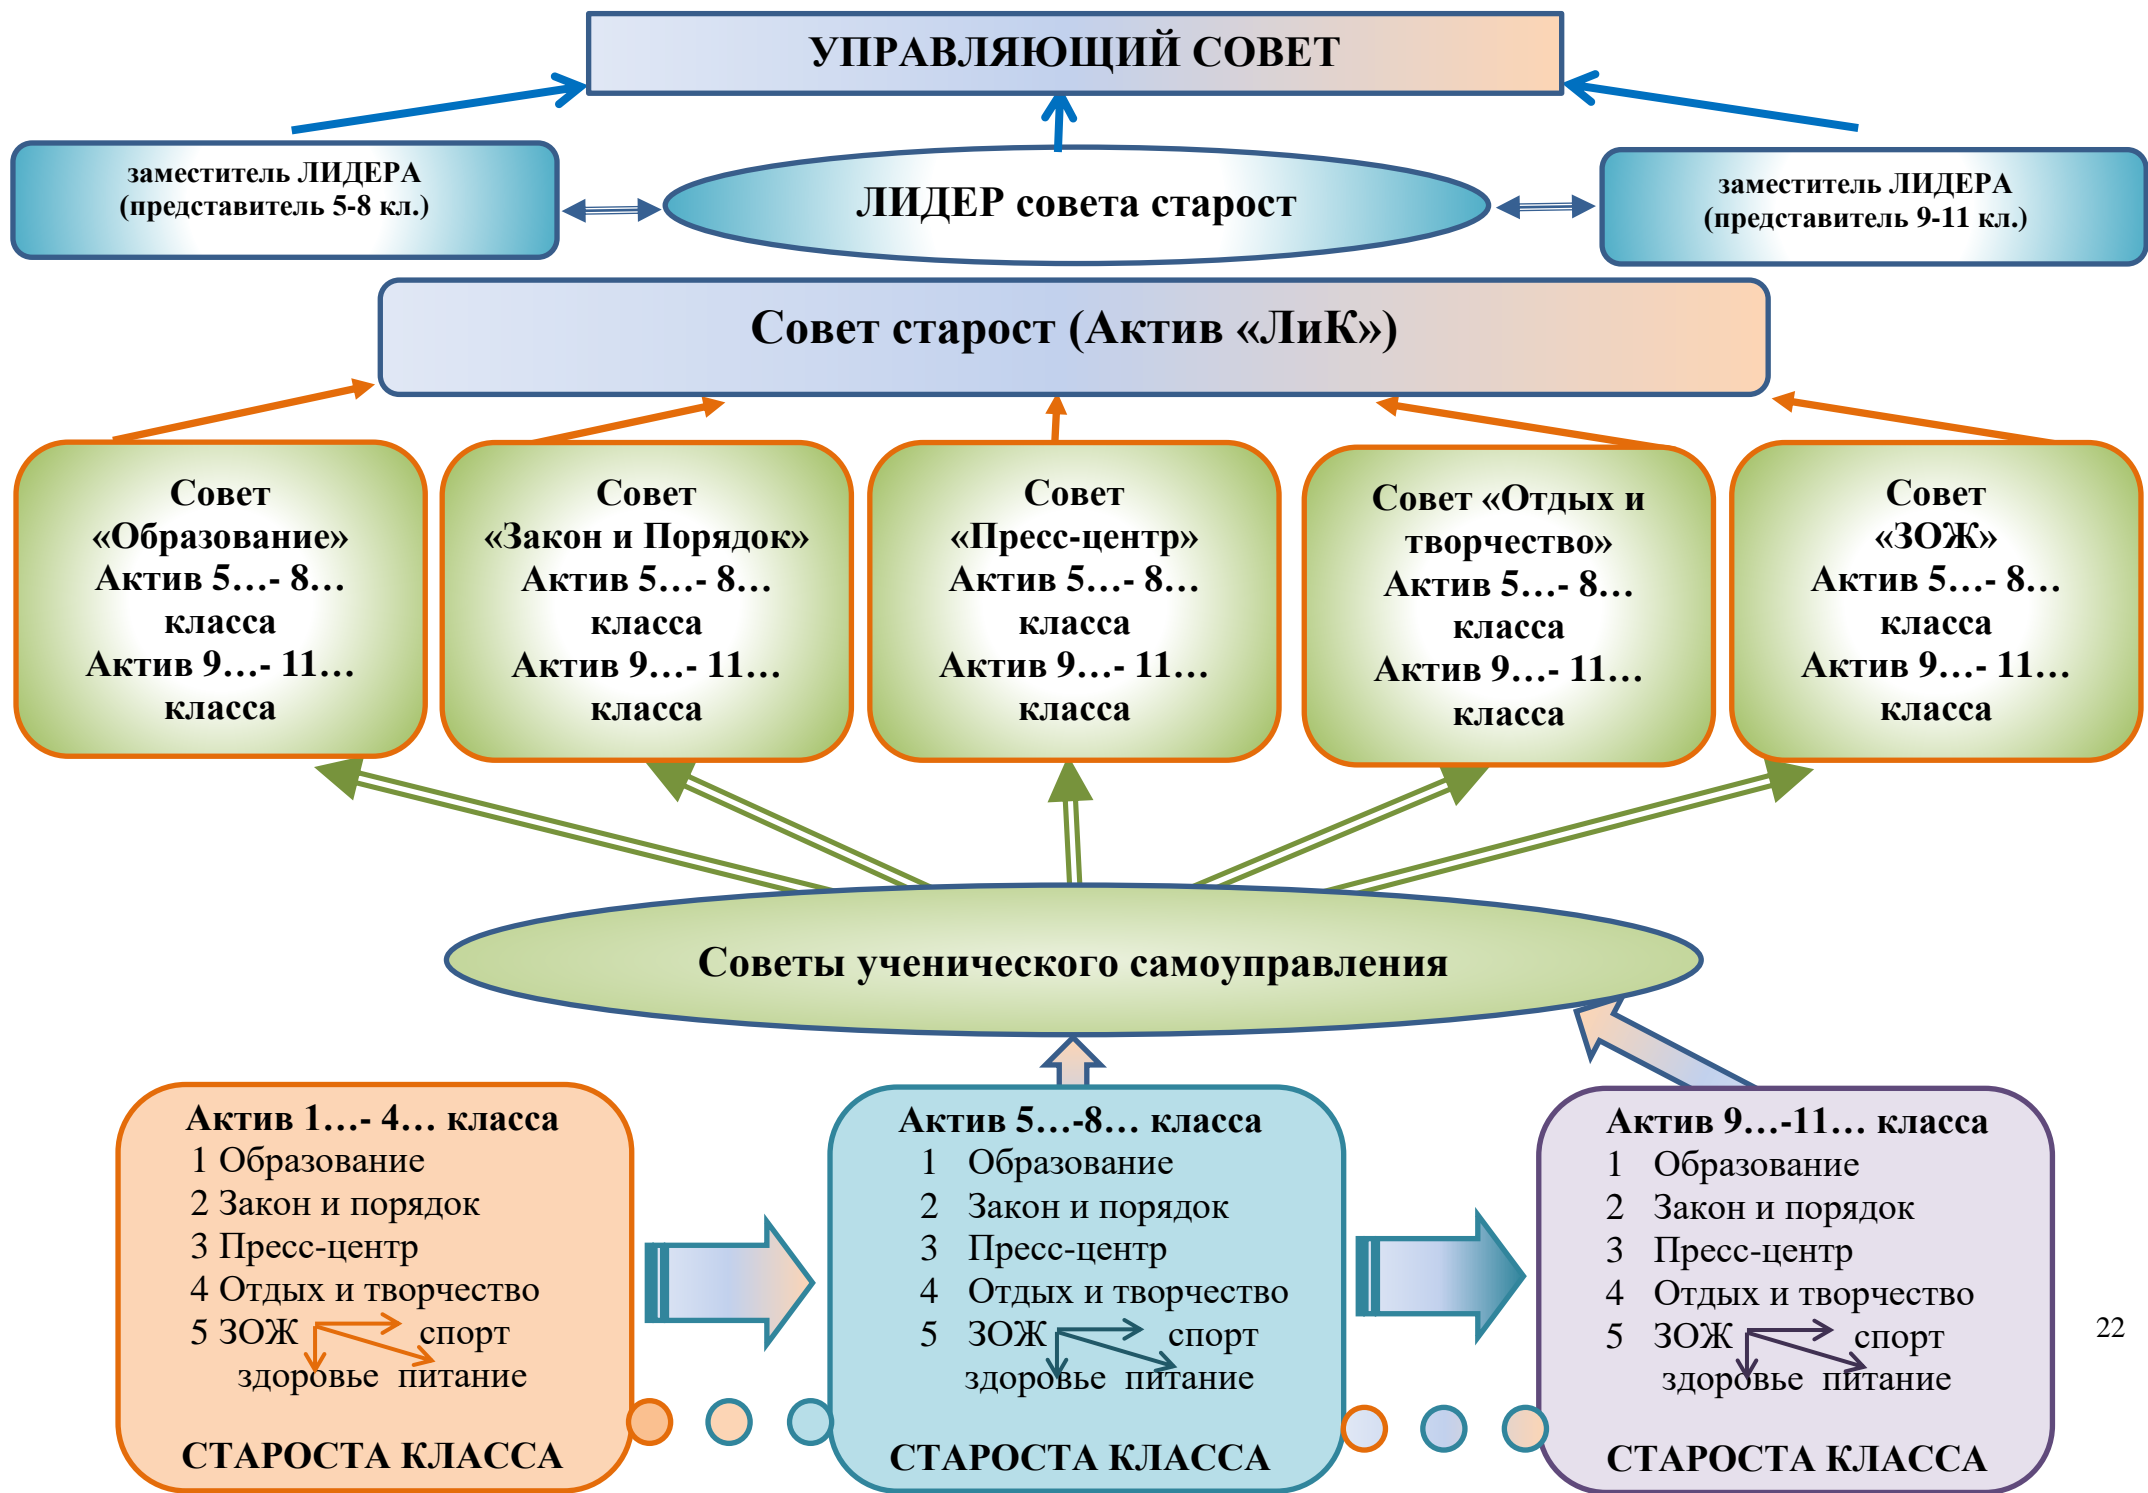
УПРАВЛЯЮЩИЙ СОВЕТ

заместитель ЛИДЕРА (представитель 5-8 кл.)

ЛИДЕР совета старост

заместитель ЛИДЕРА (представитель 9-11 кл.)

Совет старост (Актив «ЛиК»)

Совет «Образование» Актив 5…- 8… класса Актив 9…- 11… класса

Совет «Закон и Порядок» Актив 5…- 8… класса Актив 9…- 11… класса

Совет «Пресс-центр» Актив 5…- 8… класса Актив 9…- 11… класса

Совет «Отдых и творчество» Актив 5…- 8… класса Актив 9…- 11… класса

Совет «ЗОЖ» Актив 5…- 8… класса Актив 9…- 11… класса

Советы ученического самоуправления

Актив 1…- 4… класса
1 Образование
2 Закон и порядок
3 Пресс-центр
4 Отдых и творчество
5 ЗОЖ спорт
здоровье питание
СТАРОСТА КЛАССА

Актив 5…-8… класса
1 Образование
2 Закон и порядок
3 Пресс-центр
4 Отдых и творчество
5 ЗОЖ спорт
здоровье питание
СТАРОСТА КЛАССА

Актив 9…-11… класса
1 Образование
2 Закон и порядок
3 Пресс-центр
4 Отдых и творчество
5 ЗОЖ спорт
здоровье питание
СТАРОСТА КЛАССА

22